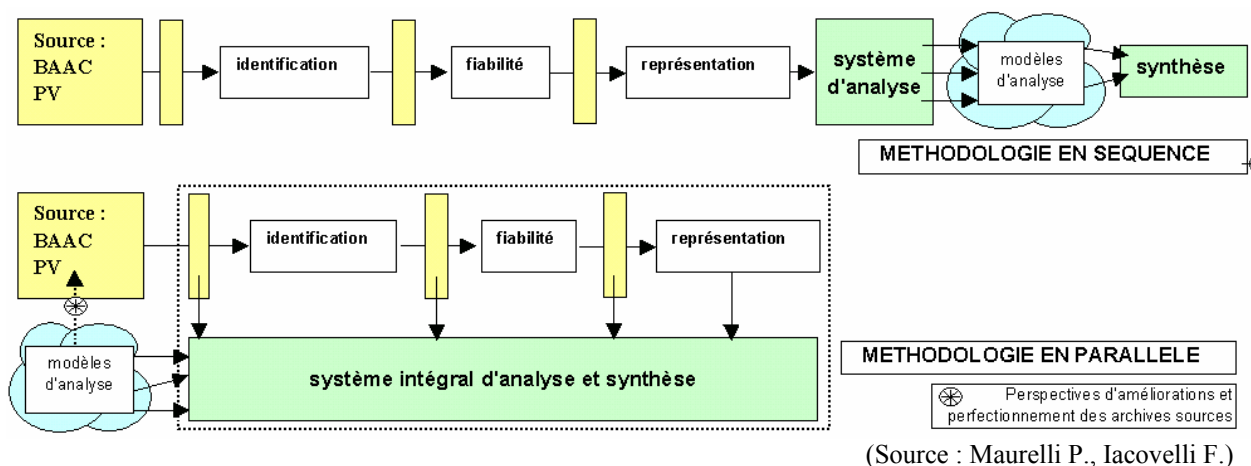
Source :
BAAC
PV

identification

fiabilité

représentation

système d'analyse

modèles d'analyse

synthèse

METHODOLOGIE EN SEQUENCE

Source :
BAAC
PV

identification

fiabilité

représentation

modèles d'analyse

système intégral d'analyse et synthèse

METHODOLOGIE EN PARALLELE

Perspectives d'améliorations et perfectionnement des archives sources

(Source : Maurelli P., Iacovelli F.)